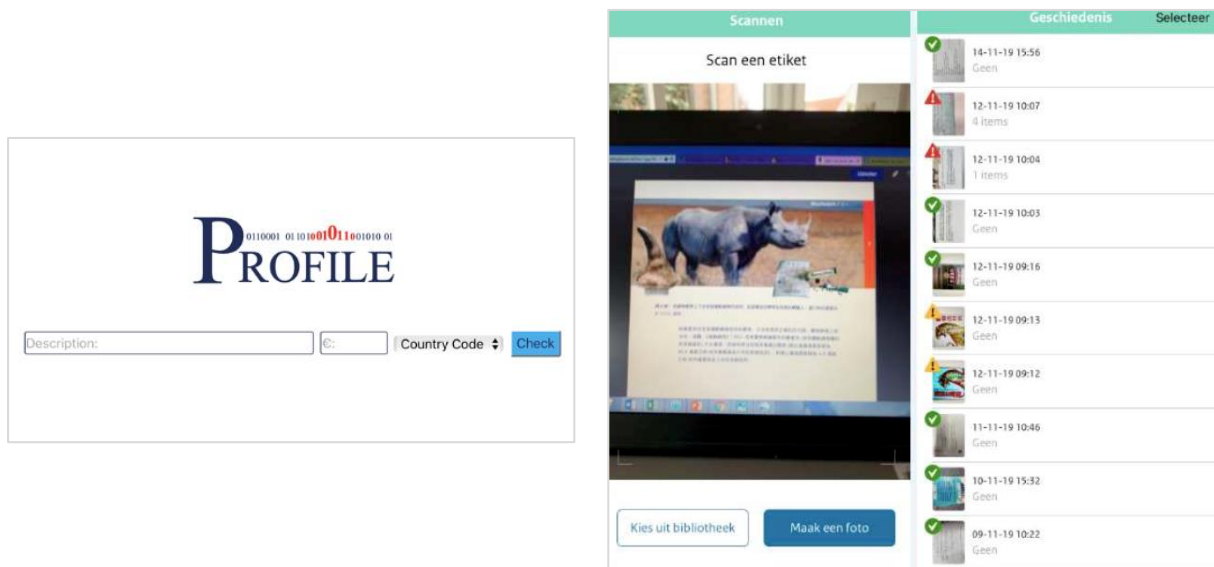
0110001 01101001011001010 01
PROFILE

Description:
€:
Country Code
Check

Scannen

Scan een etiket

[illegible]

Kies uit bibliotheek
Maak een foto

Geschiedenis
Selecteer

14-11-19 15:56
Geen

12-11-19 10:07
4 items

12-11-19 10:04
1 items

12-11-19 10:03
Geen

12-11-19 09:16
Geen

12-11-19 09:13
Geen

12-11-19 09:12
Geen

11-11-19 10:46
Geen

10-11-19 15:32
Geen

09-11-19 10:22
Geen